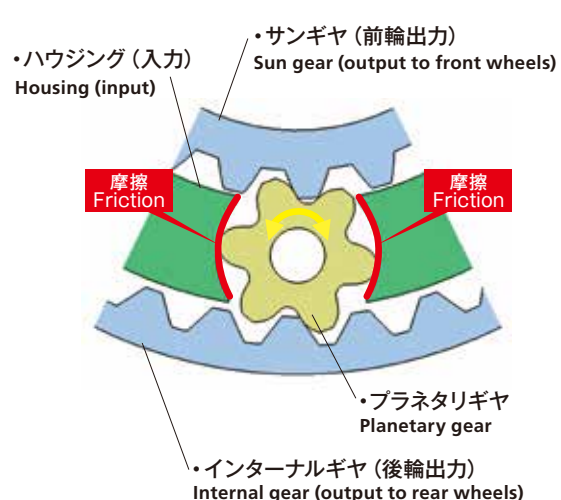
•ハウジング（入力）
Housing (input)

•サンギヤ（前輪出力）
Sun gear (output to front wheels)

摩擦
Friction

摩擦
Friction

•プラネタリギヤ
Planetary gear

•インターナルギヤ（後輪出力）
Internal gear (output to rear wheels)